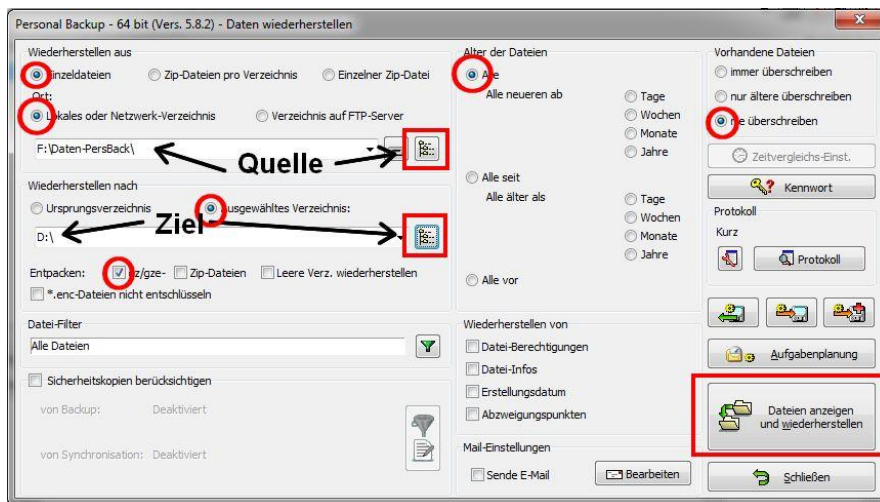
Personal Backup - 64 bit (Vers. 5.8.2) - Daten wiederherstellen

Wiederherstellen aus
Einzeldateien Zip-Dateien pro Verzeichnis Einzelner Zip-Datei
Ort:
Lokales oder Netzwerk-Verzeichnis Verzeichnis auf FTP-Server
F:\Daten-PersBack\
Quelle

Wiederherstellen nach
Ursprungsverzeichnis Ausgewähltes Verzeichnis:
D:\
Ziel
Entpacken: gz/gze- Zip-Dateien Leere Verz. wiederherstellen
*.enc-Dateien nicht entschlüsseln

Datei-Filter
Alle Dateien

Sicherheitskopien berücksichtigen
von Backup: Deaktiviert
von Synchronisation: Deaktiviert

Alter der Dateien
Alle
Alle neueren ab
Tage
Wochen
Monate
Jahre
Alle seit
Alle älter als
Tage
Wochen
Monate
Jahre
Alle vor

Wiederherstellen von
Datei-Berechtigungen
Datei-Infos
Erstellungsdatum
Abzweigungspunkten

Mail-Einstellungen
Sende E-Mail
Bearbeiten

Vorhandene Dateien
immer überschreiben
nur ältere überschreiben
nie überschreiben
Zeitvergleichs-Einst.
Kennwort
Protokoll
Kurz
Protokoll
Aufgabenplanung
Dateien anzeigen und wiederherstellen
Schließen